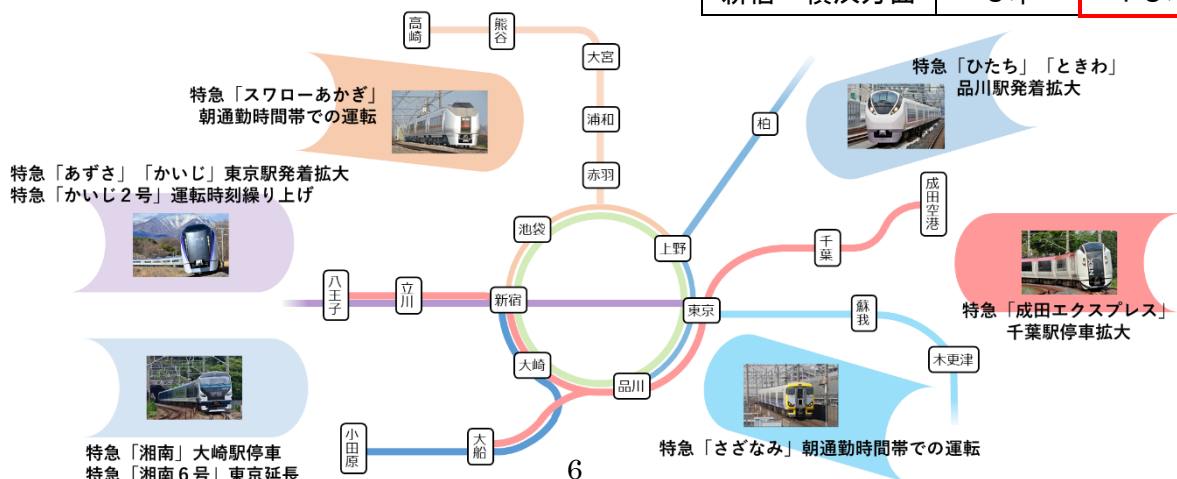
新宿　横浜方面 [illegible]

高崎
熊谷
大宮
浦和
赤羽
池袋
上野
柏
成田空港
千葉
八王子
立川
新宿
東京
蘇我
木更津
大崎
品川
小田原
大船

特急「スワローあかぎ」
朝通勤時間帯での運転

特急「ひたち」「ときわ」
品川駅発着拡大

特急「あずさ」「かいじ」東京駅発着拡大
特急「かいじ２号」運転時刻繰り上げ

特急「成田エクスプレス」
千葉駅停車拡大

特急「湘南」大崎駅停車
特急「湘南６号」東京延長

特急「さざなみ」朝通勤時間帯での運転

6